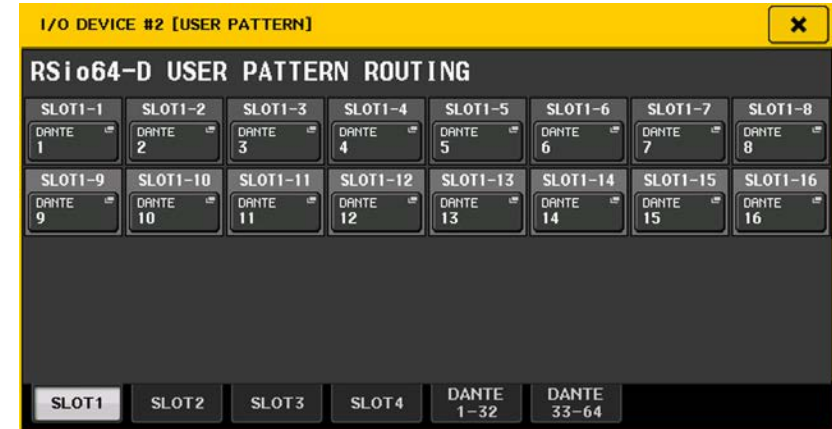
I/O DEVICE #2 [USER PATTERN]

×

RSio64-D USER PATTERN ROUTING

SLOT1-1
DANTE
1

SLOT1-2
DANTE
2

SLOT1-3
DANTE
3

SLOT1-4
DANTE
4

SLOT1-5
DANTE
5

SLOT1-6
DANTE
6

SLOT1-7
DANTE
7

SLOT1-8
DANTE
8

SLOT1-9
DANTE
9

SLOT1-10
DANTE
10

SLOT1-11
DANTE
11

SLOT1-12
DANTE
12

SLOT1-13
DANTE
13

SLOT1-14
DANTE
14

SLOT1-15
DANTE
15

SLOT1-16
DANTE
16

SLOT1

SLOT2

SLOT3

SLOT4

DANTE
1-32

DANTE
33-64